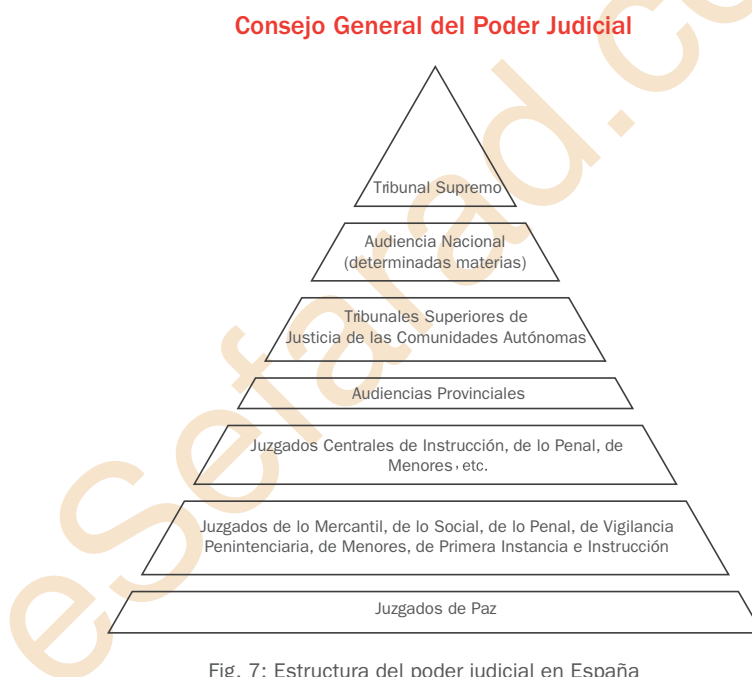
Consejo General del Poder Judicial

Tribunal Supremo

Audiencia Nacional (determinadas materias)

Tribunales Superiores de Justicia de las Comunidades Autónomas

Audiencias Provinciales

Juzgados Centrales de Instrucción, de lo Penal, de Menores, etc.

Juzgados de lo Mercantil, de lo Social, de lo Penal, de Vigilancia Penintenciaria, de Menores, de Primera Instancia e Instrucción

Juzgados de Paz

Fig. 7: Estructura del poder judicial en España

esefarad.co